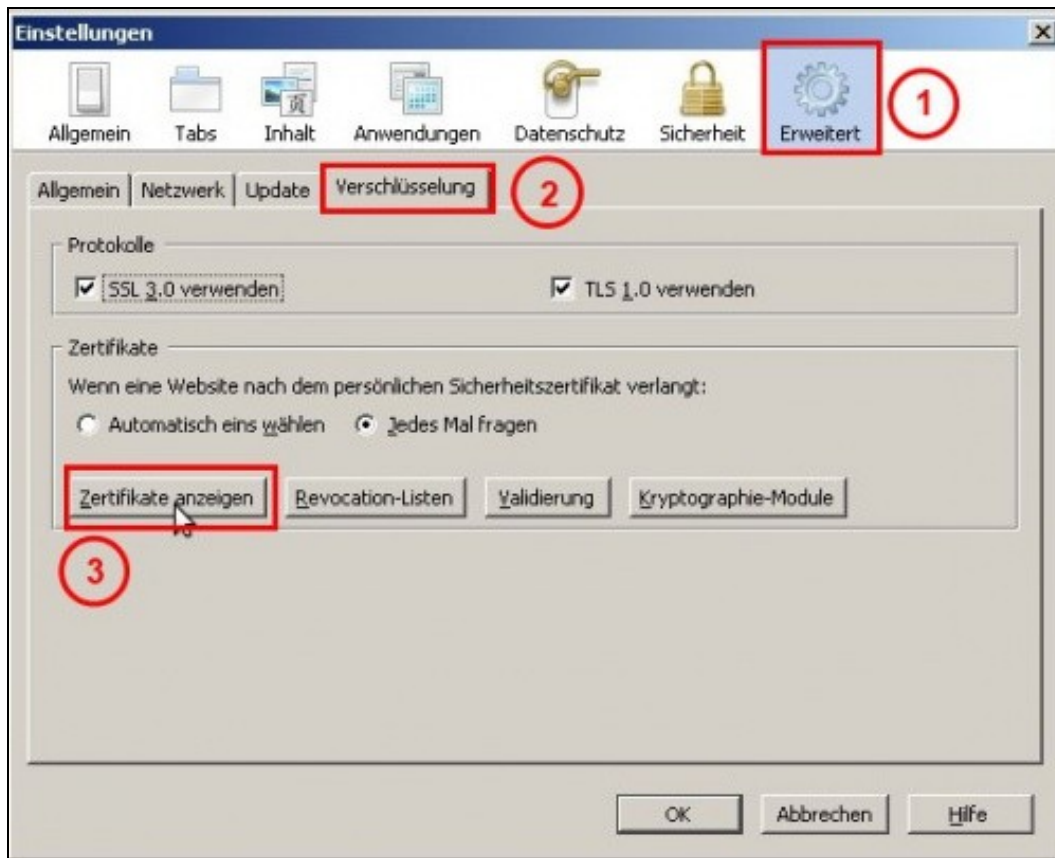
Einstellungen

Allgemein Tabs Inhalt Anwendungen Datenschutz Sicherheit Erweitert

1

Allgemein Netzwerk Update Verschlüsselung

2

Protokolle

SSL 3.0 verwenden

TLS 1.0 verwenden

Zertifikate

Wenn eine Website nach dem persönlichen Sicherheitszertifikat verlangt:

Automatisch eins wählen Jedes Mal fragen

Zertifikate anzeigen Revocation-Listen Validierung Kryptographie-Module

3

OK Abbrechen Hilfe